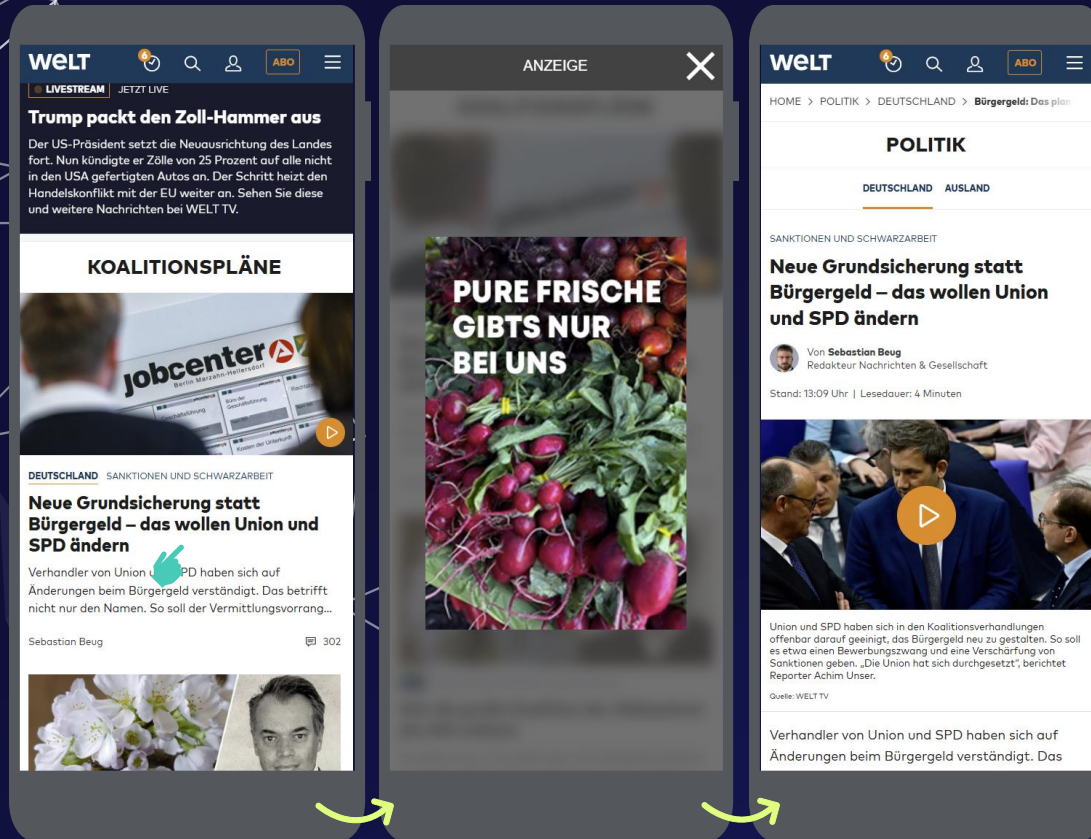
WELT 6 ABO

LIVESTREAM JETZT LIVE

Trump packt den Zoll-Hammer aus

Der US-Präsident setzt die Neuausrichtung des Landes fort. Nun kündigte er Zölle von 25 Prozent auf alle nicht in den USA gefertigten Autos an. Der Schritt heizt den Handelskonflikt mit der EU weiter an. Sehen Sie diese und weitere Nachrichten bei WELT TV.

KOALITIONSPLÄNE

jobcenter Berlin Marzahn-Hellersdorf

DEUTSCHLAND SANKTIONEN UND SCHWARZARBEIT

Neue Grundsicherung statt Bürgergeld – das wollen Union und SPD ändern

Verhandler von Union und SPD haben sich auf Änderungen beim Bürgergeld verständigt. Das betrifft nicht nur den Namen. So soll der Vermittlungsvorrang...

Sebastian Beug 302

ANZEIGE

PURE FRISCHE GIBTS NUR BEI UNS

WELT 6 ABO

HOME > POLITIK > DEUTSCHLAND > Bürgergeld: Das plan

POLITIK

DEUTSCHLAND AUSLAND

SANKTIONEN UND SCHWARZARBEIT

Neue Grundsicherung statt Bürgergeld – das wollen Union und SPD ändern

Von Sebastian Beug
Redakteur Nachrichten & Gesellschaft

Stand: 13:09 Uhr | Lesedauer: 4 Minuten

Union und SPD haben sich in den Koalitionsverhandlungen offenbar darauf geeinigt, das Bürgergeld neu zu gestalten. So soll es etwa einen Bewerbungszwang und eine Verschärfung von Sanktionen geben. „Die Union hat sich durchgesetzt", berichtet Reporter Achim Unser.

Quelle: WELT TV

Verhandler von Union und SPD haben sich auf Änderungen beim Bürgergeld verständigt. Das